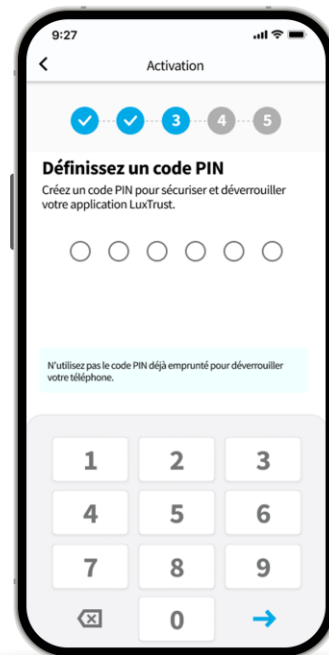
9:27

Activation

3 4 5

Définissez un code PIN

Créez un code PIN pour sécuriser et déverrouiller votre application LuxTrust.

N'utilisez pas le code PIN déjà emprunté pour déverrouiller votre téléphone.

1 2 3
4 5 6
7 8 9
0